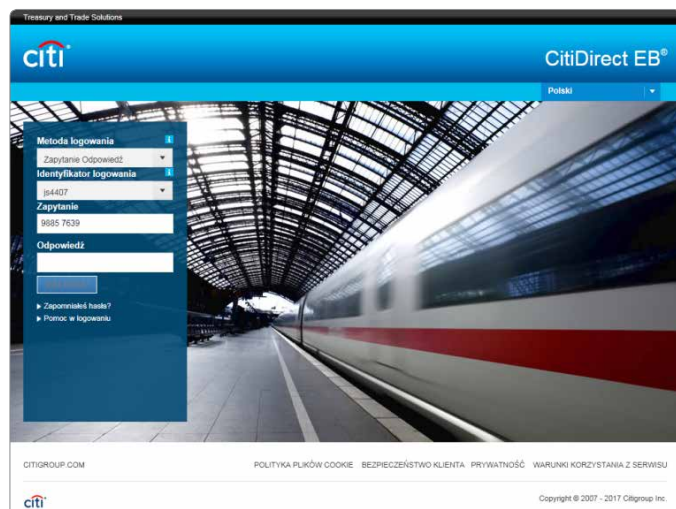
Treasury and Trade Solutions

citi

CitiDirect EB®

Polski

Metoda logowania

Zapytanie Odpowiedź

Identyfikator logowania

js4407

Zapytanie

9885 7639

Odpowiedź

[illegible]

▸ Zapomniałeś hasła?
▸ Pomoc w logowaniu

CITIGROUP.COM

POLITYKA PLIKÓW COOKIE BEZPIECZEŃSTWO KLIENTA PRYWATNOŚĆ WARUNKI KORZYSTANIA Z SERWISU

citi

Copyright © 2007 - 2017 Citigroup Inc.